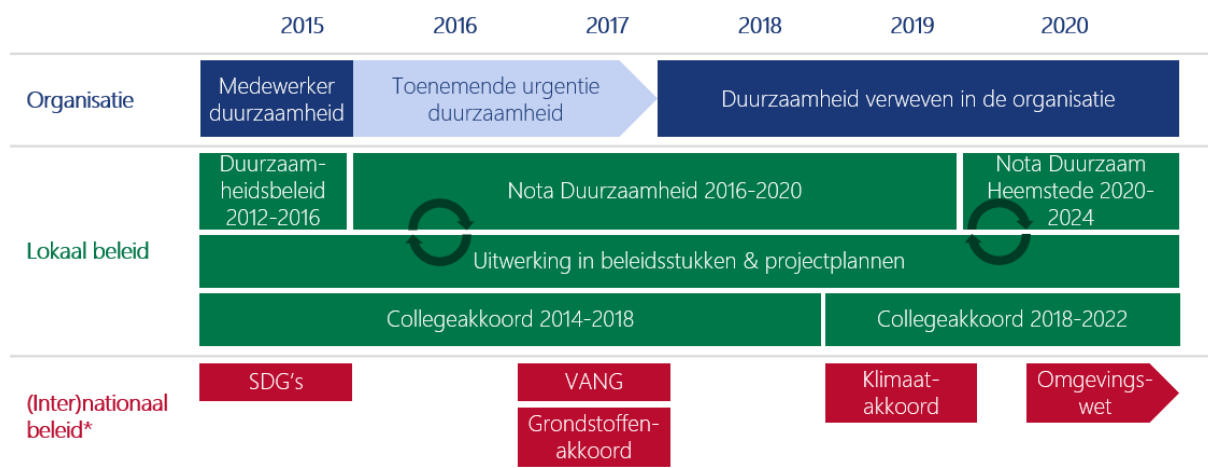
2015 2016 2017 2018 2019 2020

Organisatie

Medewerker duurzaamheid

Toenemende urgentie duurzaamheid

Duurzaamheid verweven in de organisatie

Lokaal beleid

Duurzaamheidsbeleid 2012-2016

Nota Duurzaamheid 2016-2020

Nota Duurzaam Heemstede 2020-2024

Uitwerking in beleidsstukken & projectplannen

Collegeakkoord 2014-2018

Collegeakkoord 2018-2022

(Inter)nationaal beleid*

SDG's

VANG

Grondstoffenakkoord

Klimaatakkoord

Omgevingswet